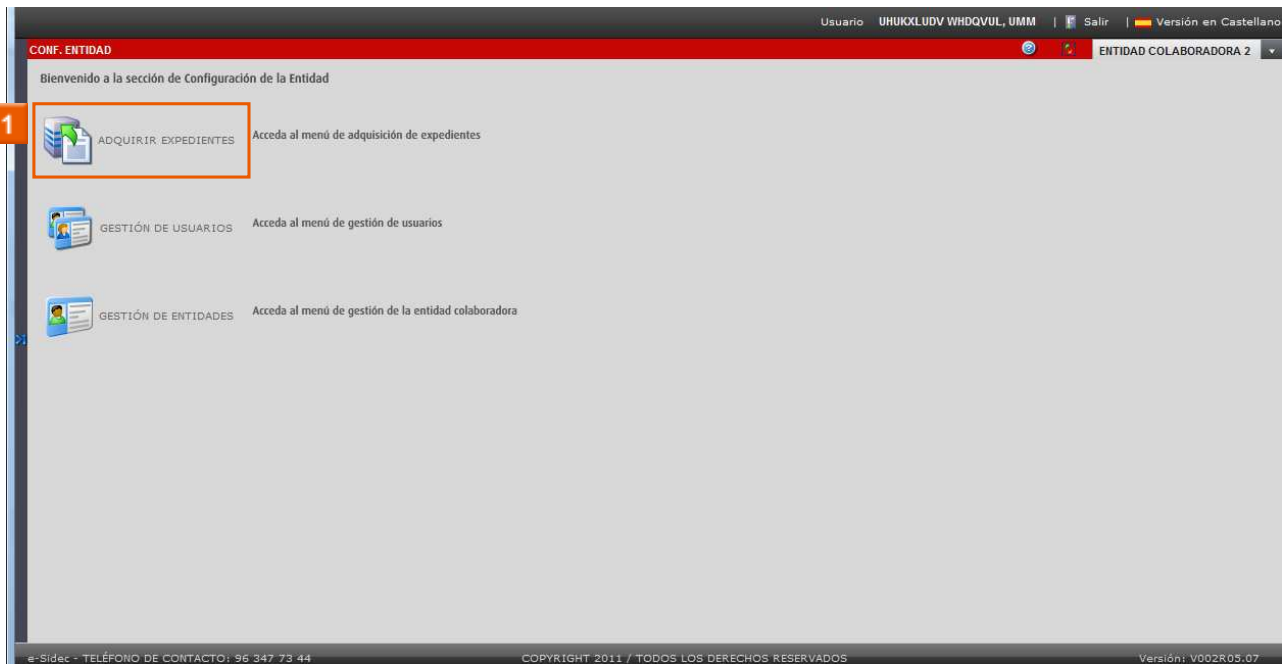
Usuario UHUKXLUDV WHDQVUL, UMM | Salir | Versión en Castellano

CONF. ENTIDAD

ENTIDAD COLABORADORA 2

Bienvenido a la sección de Configuración de la Entidad

1

ADQUIRIR EXPEDIENTES Acceda al menú de adquisición de expedientes

GESTIÓN DE USUARIOS Acceda al menú de gestión de usuarios

GESTIÓN DE ENTIDADES Acceda al menú de gestión de la entidad colaboradora

e-Sidec - TELÉFONO DE CONTACTO: 96 347 73 44

COPYRIGHT 2011 / TODOS LOS DERECHOS RESERVADOS

Versión: V002R05.07